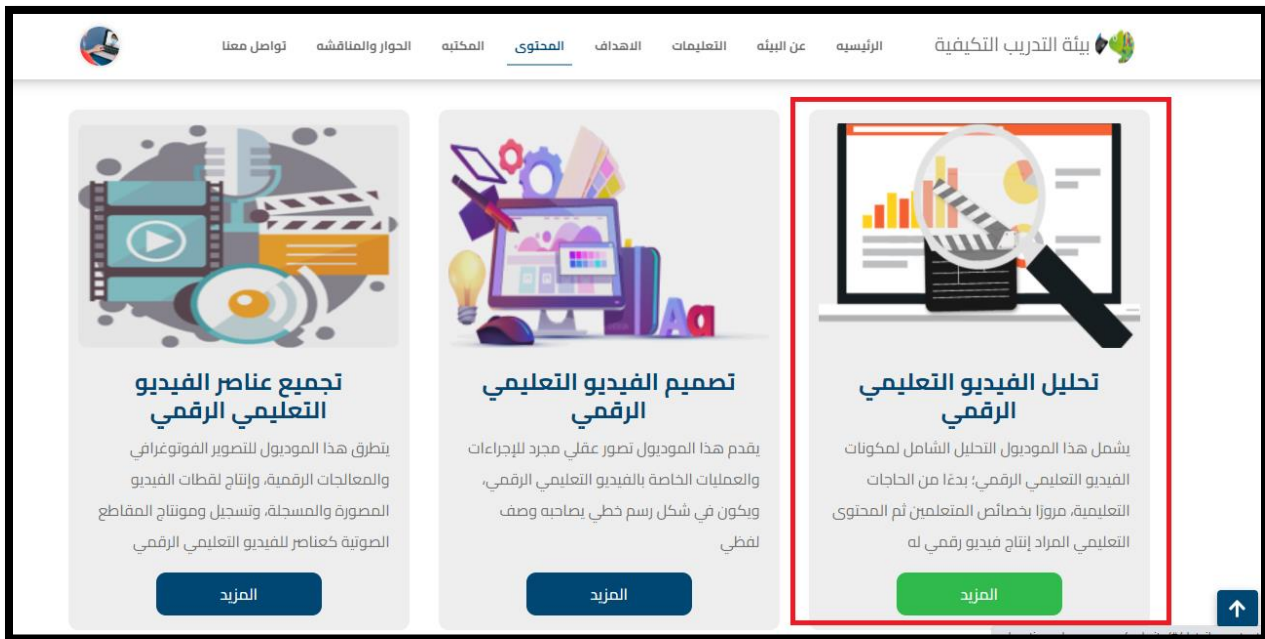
بيئة التدريب التكيفية

الرئيسيه
عن البيئه
التعليمات
الاهداف
المحتوى
المكتبه
الحوار والمناقشه
تواصل معنا

تحليل الفيديو التعليمي الرقمي

يشمل هذا الموديول التحليل الشامل لمكونات الفيديو التعليمي الرقمي؛ بدءًا من الحاجات التعليمية، مرورًا بخصائص المتعلمين ثم المحتوى التعليمي المراد إنتاج فيديو رقمي له

المزيد

تصميم الفيديو التعليمي الرقمي

يقدم هذا الموديول تصور عقلي مجرد للإجراءات والعمليات الخاصة بالفيديو التعليمي الرقمي، ويكون في شكل رسم خطي يصاحبه وصف لفظي

المزيد

تجميع عناصر الفيديو التعليمي الرقمي

يتطرق هذا الموديول للتصوير الفوتوغرافي والمعالجات الرقمية، وإنتاج لقطات الفيديو المصورة والمسجلة، وتسجيل ومونتاج المقاطع الصوتية كعناصر للفيديو التعليمي الرقمي

المزيد